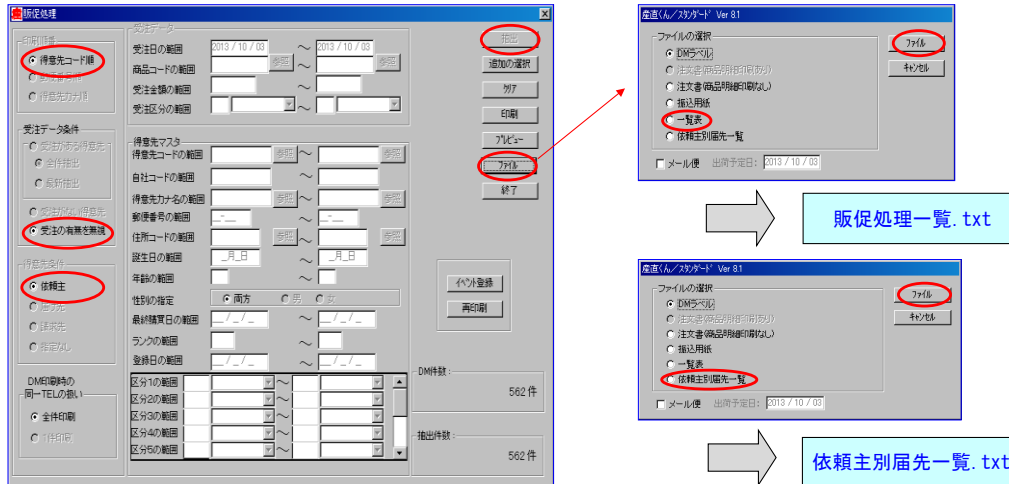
販促処理

印刷順番
得意先コード順
受注番号順
得意先カナ順

受注データ条件
受注のある得意先
全件抽出
最新抽出
受注のない得意先
受注の有無を無視

得意先条件
依頼主
送り先
請求先
指定なし

DM印刷時の同一TELの扱い
全件印刷
1件印刷

受注データ
受注日の範囲 2013 / 10 / 03 ～ 2013 / 10 / 03
商品コードの範囲 参照 ～ 参照
受注金額の範囲 ～
受注区分の範囲 ～

得意先マスタ
得意先コードの範囲 参照 ～ 参照
自社コードの範囲 ～
得意先カナ名の範囲 参照 ～ 参照
郵便番号の範囲 ～
住所コードの範囲 参照 ～ 参照
誕生日の範囲 _月_日 ～ _月_日
年齢の範囲 ～
性別の指定 両方 男 女
最終購買日の範囲 ～
ランクの範囲 ～
登録日の範囲 ～
区分1の範囲 ～
区分2の範囲 ～
区分3の範囲 ～
区分4の範囲 ～
区分5の範囲 ～

抽出
追加の選択
クリア
印刷
プレビュー
ファイル
終了

イベント登録
再印刷

DM件数：
562 件

抽出件数：
562 件

座席くん／スタンダード Ver 8.1
ファイルの選択
DMラベル
注文書(商品明細印刷あり)
注文書(商品明細印刷なし)
振込用紙
一覧表
依頼主別届先一覧
メール便 出荷予定日： 2013 / 10 / 03
ファイル
キャンセル

販促処理一覧.txt

座席くん／スタンダード Ver 8.1
ファイルの選択
DMラベル
注文書(商品明細印刷あり)
注文書(商品明細印刷なし)
振込用紙
一覧表
依頼主別届先一覧
メール便 出荷予定日： 2013 / 10 / 03
ファイル
キャンセル

依頼主別届先一覧.txt